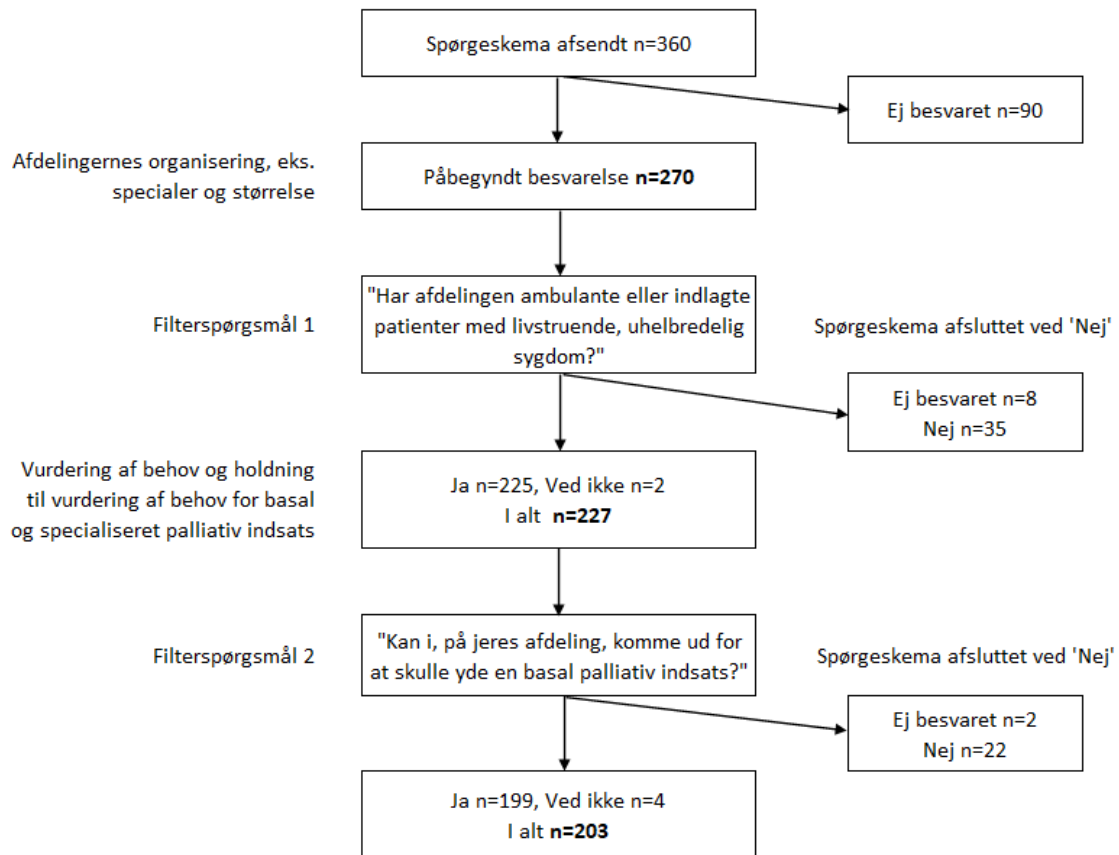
Spørgeskema afsendt n=360

Ej besvaret n=90

Afdelingernes organisering, eks. specialer og størrelse

Påbegyndt besvarelse **n=270**

Filterspørgsmål 1

"Har afdelingen ambulante eller indlagte patienter med livstruende, uhelbredelig sygdom?"

Spørgeskema afsluttet ved 'Nej'

Ej besvaret n=8
Nej n=35

Vurdering af behov og holdning til vurdering af behov for basal og specialiseret palliativ indsats

Ja n=225, Ved ikke n=2
I alt **n=227**

Filterspørgsmål 2

"Kan i, på jeres afdeling, komme ud for at skulle yde en basal palliativ indsats?"

Spørgeskema afsluttet ved 'Nej'

Ej besvaret n=2
Nej n=22

Ja n=199, Ved ikke n=4
I alt **n=203**